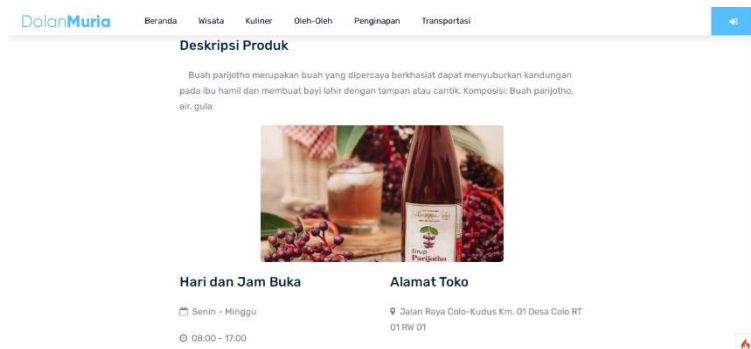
DolanMuria Beranda Wisata Kuliner Oleh-Oleh Penginapan Transportasi

Deskripsi Produk

Buah parijotho merupakan buah yang dipercaya berkhasiat dapat menyuburkan kandungan pada ibu hamil dan membuat bayi lahir dengan tampan atau cantik. Komposisi: Buah parijotho, air, gula

Sirup Parijotho

Hari dan Jam Buka

Senin - Minggu

08:00 - 17:00

Alamat Toko

Jalan Raya Colo-Kudus Km. 01 Desa Colo RT 01 RW 01